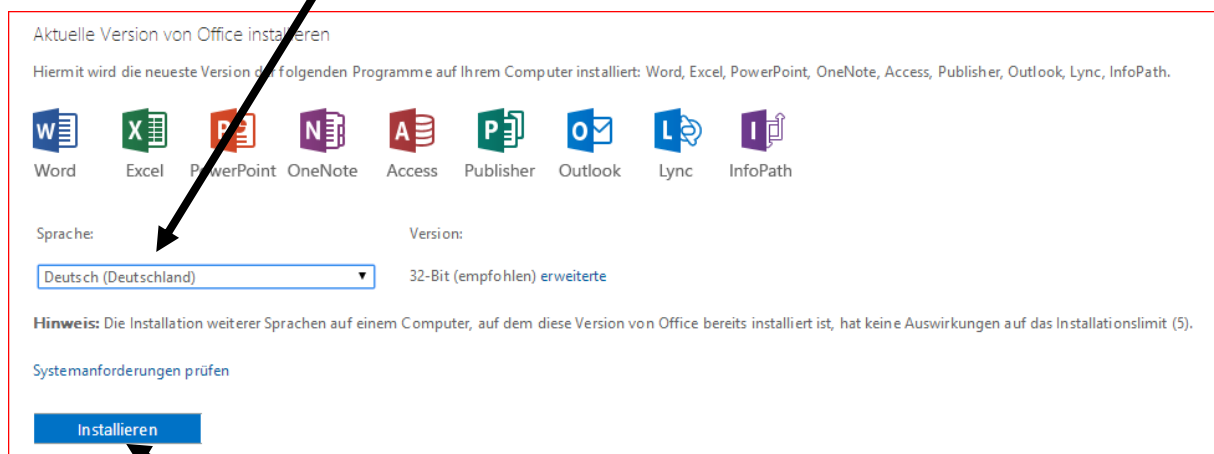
Aktuelle Version von Office insta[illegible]eren

Hiermit wird die neueste Version d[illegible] folgenden Programme auf Ihrem Computer installiert: Word, Excel, PowerPoint, OneNote, Access, Publisher, Outlook, Lync, InfoPath.

Word Excel P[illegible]werPoint OneNote Access Publisher Outlook Lync InfoPath

Sprache:

Deutsch (Deutschland)

Version:

32-Bit (empfohlen) erweiterte

**Hinweis:** Die Installation weiterer Sprachen auf einem Computer, auf dem diese Version von Office bereits installiert ist, hat keine Auswirkungen auf das Installationslimit (5).

Systemanforderungen prüfen

Installieren